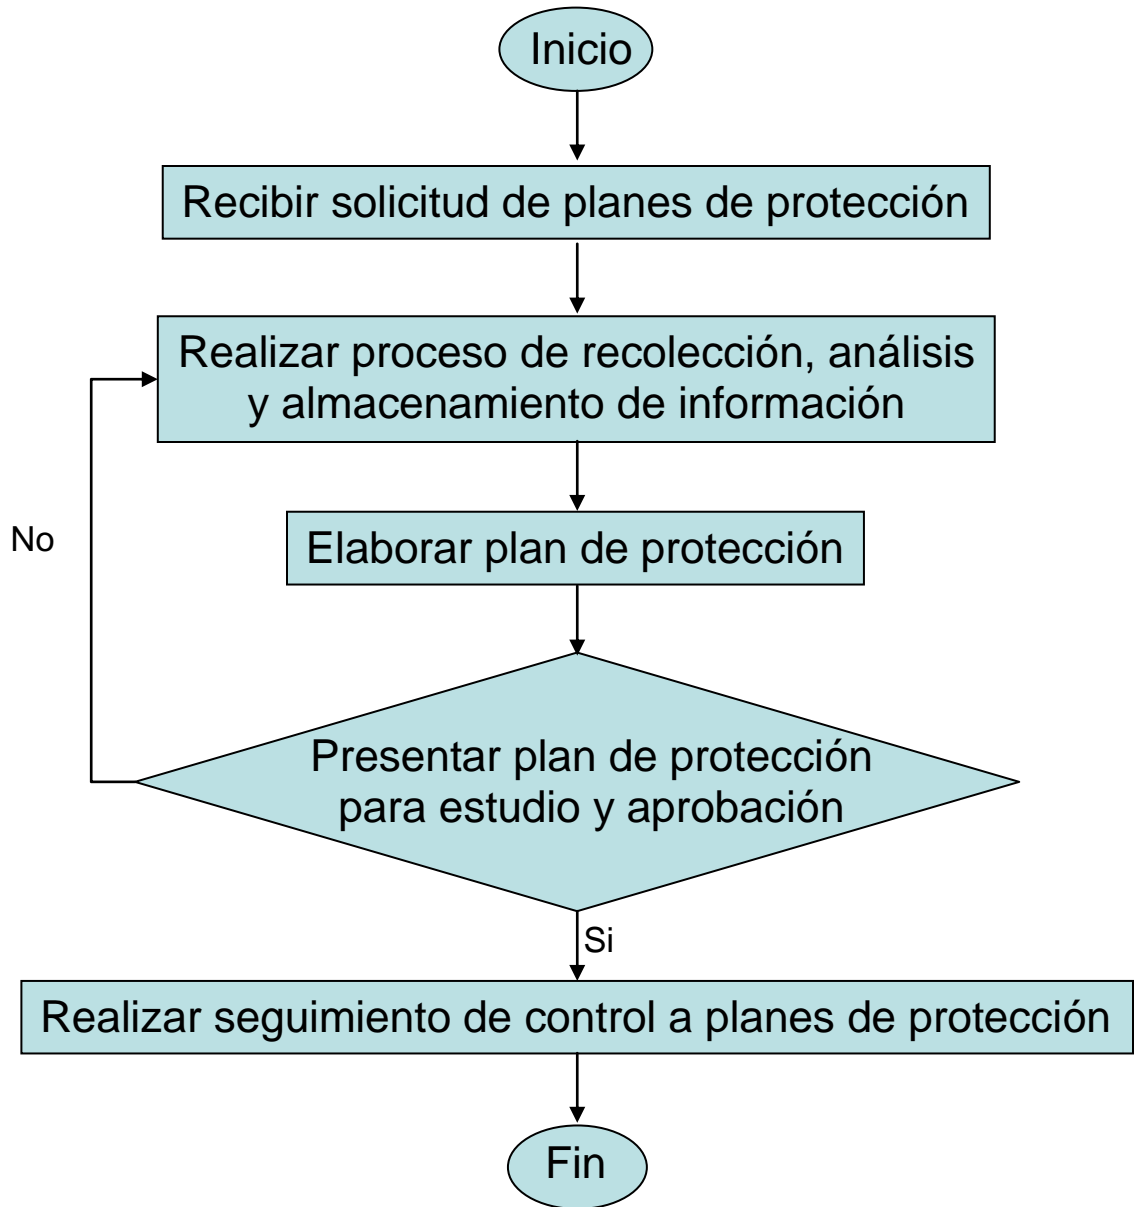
Inicio

Recibir solicitud de planes de protección

Realizar proceso de recolección, análisis y almacenamiento de información

Elaborar plan de protección

No

Presentar plan de protección para estudio y aprobación

Si

Realizar seguimiento de control a planes de protección

Fin